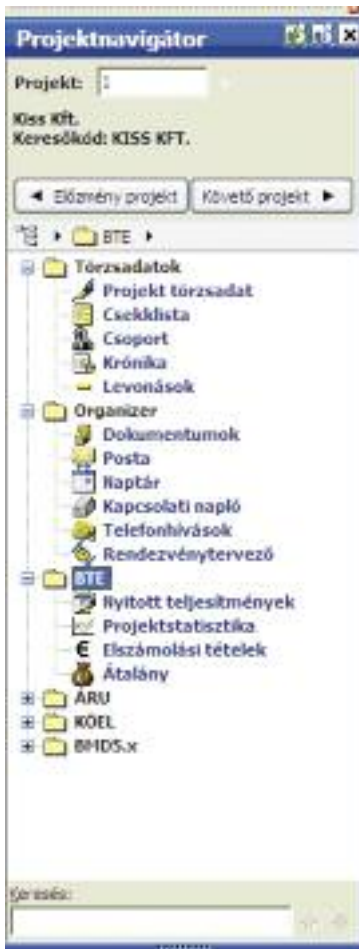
Projektnavigátor

Projekt: 1

Kiss Kft.
Keresőkód: KISS KFT.

◄ Előzmény projekt | Követő projekt ►

BTE ►

Törzsadatok
Projekt törzsadat
Csekklista
Csoport
Krónika
Levonások
Organizer
Dokumentumok
Posta
Naptár
Kapcsolati napló
Telefonhívások
Rendezvénytervező
BTE
Nyitott teljesítmények
Projektstatisztika
Elszámolási tételek
Átalány
ÁRU
KOEL
BMDS.x

Keresés: